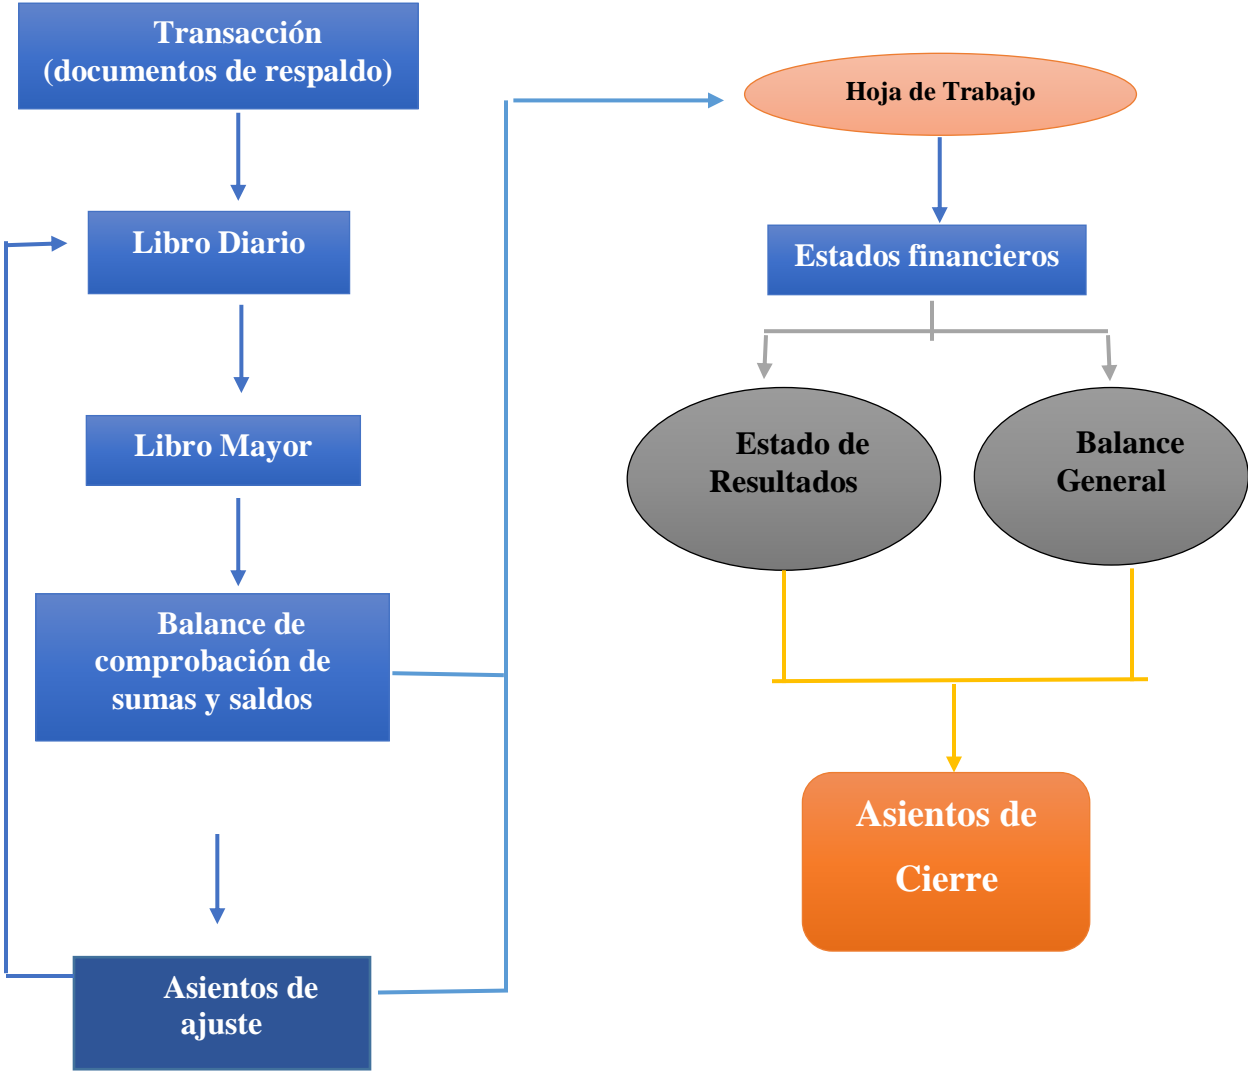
Transacción (documentos de respaldo)

Libro Diario

Libro Mayor

Balance de comprobación de sumas y saldos

Asientos de ajuste

Hoja de Trabajo

Estados financieros

Estado de Resultados

Balance General

Asientos de Cierre